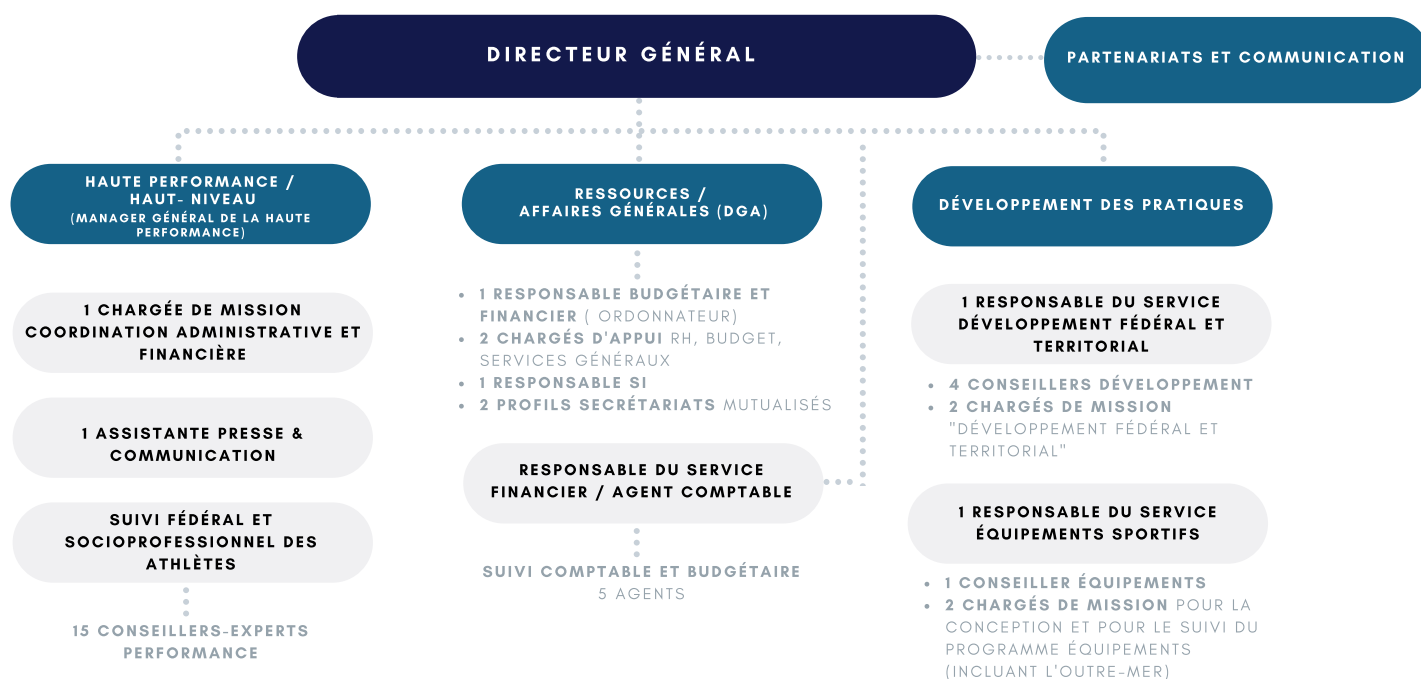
DIRECTEUR GÉNÉRAL

PARTENARIATS ET COMMUNICATION

HAUTE PERFORMANCE / HAUT- NIVEAU (MANAGER GÉNÉRAL DE LA HAUTE PERFORMANCE)

1 CHARGÉE DE MISSION COORDINATION ADMINISTRATIVE ET FINANCIÈRE

1 ASSISTANTE PRESSE & COMMUNICATION

SUIVI FÉDÉRAL ET SOCIOPROFESSIONNEL DES ATHLÈTES

15 CONSEILLERS-EXPERTS PERFORMANCE

RESSOURCES / AFFAIRES GÉNÉRALES (DGA)

• 1 RESPONSABLE BUDGÉTAIRE ET FINANCIER ( ORDONNATEUR)
• 2 CHARGÉS D'APPUI RH, BUDGET, SERVICES GÉNÉRAUX
• 1 RESPONSABLE SI
• 2 PROFILS SECRÉTARIATS MUTUALISÉS

RESPONSABLE DU SERVICE FINANCIER / AGENT COMPTABLE

SUIVI COMPTABLE ET BUDGÉTAIRE
5 AGENTS

DÉVELOPPEMENT DES PRATIQUES

1 RESPONSABLE DU SERVICE DÉVELOPPEMENT FÉDÉRAL ET TERRITORIAL

• 4 CONSEILLERS DÉVELOPPEMENT
• 2 CHARGÉS DE MISSION "DÉVELOPPEMENT FÉDÉRAL ET TERRITORIAL"

1 RESPONSABLE DU SERVICE ÉQUIPEMENTS SPORTIFS

• 1 CONSEILLER ÉQUIPEMENTS
• 2 CHARGÉS DE MISSION POUR LA CONCEPTION ET POUR LE SUIVI DU PROGRAMME ÉQUIPEMENTS (INCLUANT L'OUTRE-MER)